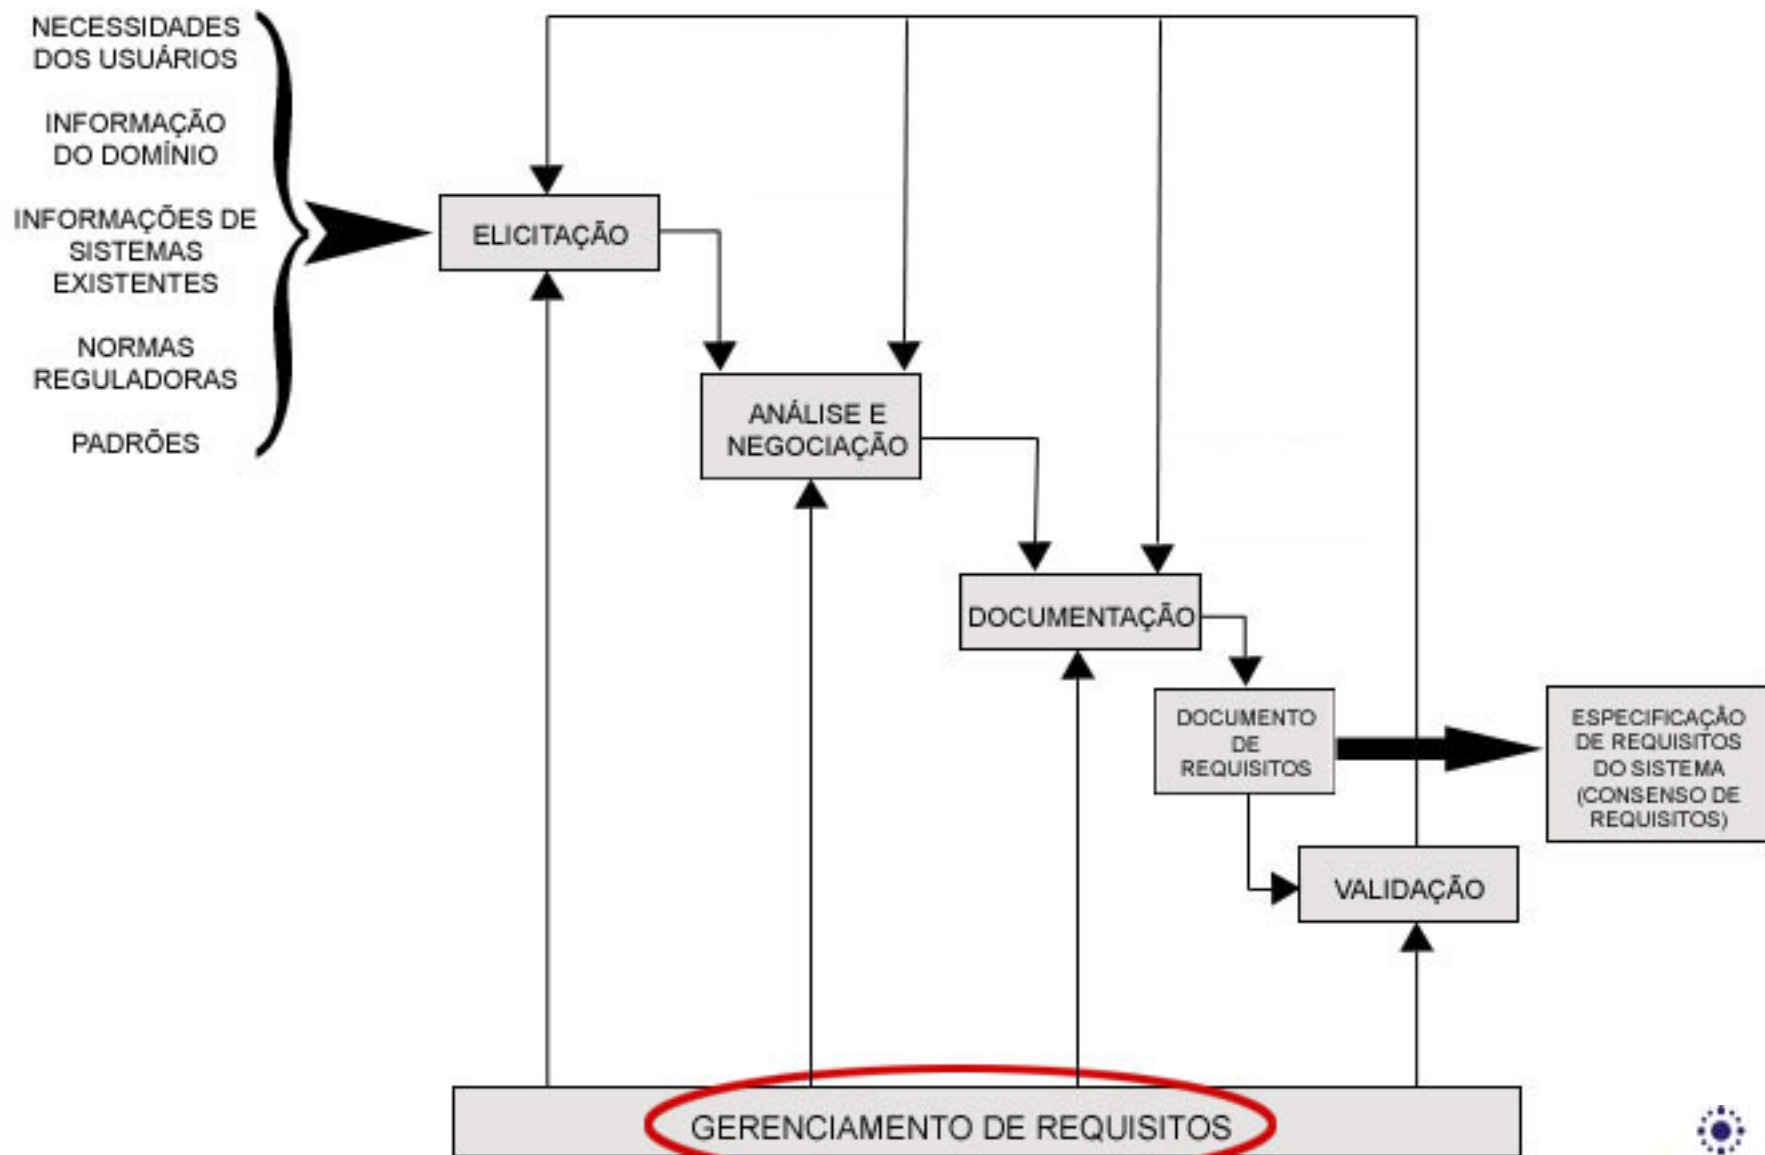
NECESSIDADES DOS USUÁRIOS

INFORMAÇÃO DO DOMÍNIO

INFORMAÇÕES DE SISTEMAS EXISTENTES

NORMAS REGULADORAS

PADRÕES

ELICITAÇÃO

ANÁLISE E NEGOCIAÇÃO

DOCUMENTAÇÃO

DOCUMENTO DE REQUISITOS

ESPECIFICAÇÃO DE REQUISITOS DO SISTEMA (CONSENSO DE REQUISITOS)

VALIDAÇÃO

GERENCIAMENTO DE REQUISITOS